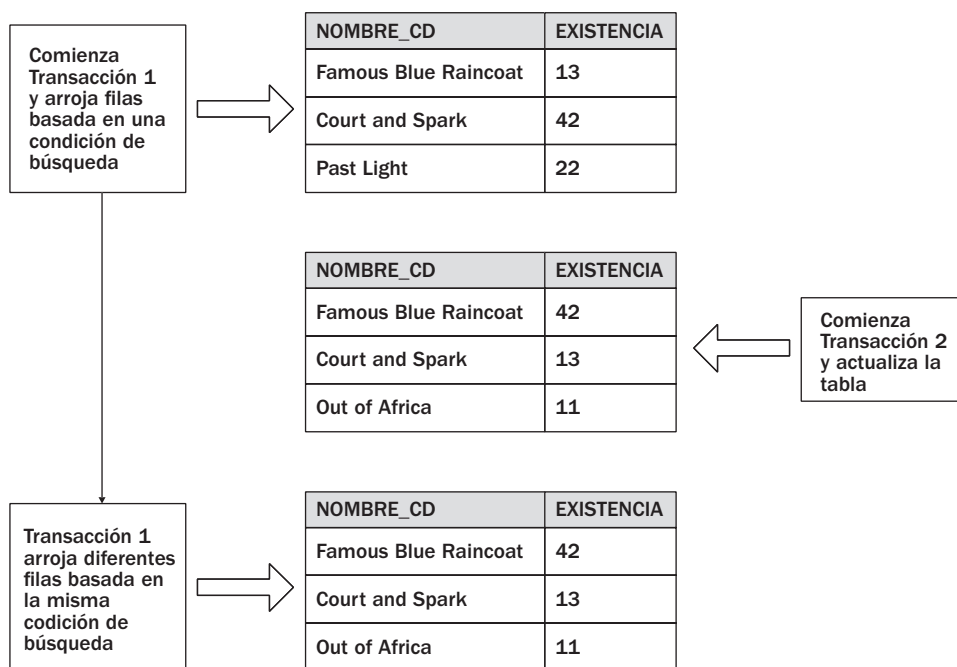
Comienza Transacción 1 y arroja filas basada en una condición de búsqueda

| NOMBRE_CD | EXISTENCIA |
|---|---|
| Famous Blue Raincoat | 13 |
| Court and Spark | 42 |
| Past Light | 22 |

| NOMBRE_CD | EXISTENCIA |
|---|---|
| Famous Blue Raincoat | 42 |
| Court and Spark | 13 |
| Out of Africa | 11 |

Comienza Transacción 2 y actualiza la tabla

Transacción 1 arroja diferentes filas basada en la misma codición de búsqueda

| NOMBRE_CD | EXISTENCIA |
|---|---|
| Famous Blue Raincoat | 42 |
| Court and Spark | 13 |
| Out of Africa | 11 |